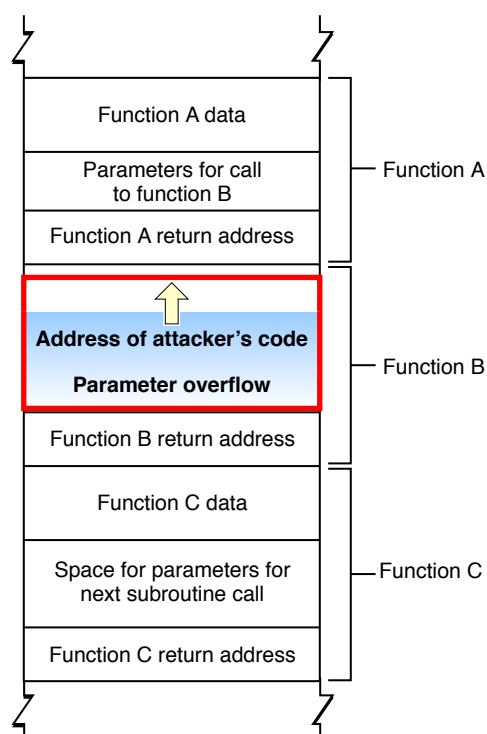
Function A data

Parameters for call to function B

Function A return address

Function A

Address of attacker's code

Parameter overflow

Function B return address

Function B

Function C data

Space for parameters for next subroutine call

Function C return address

Function C